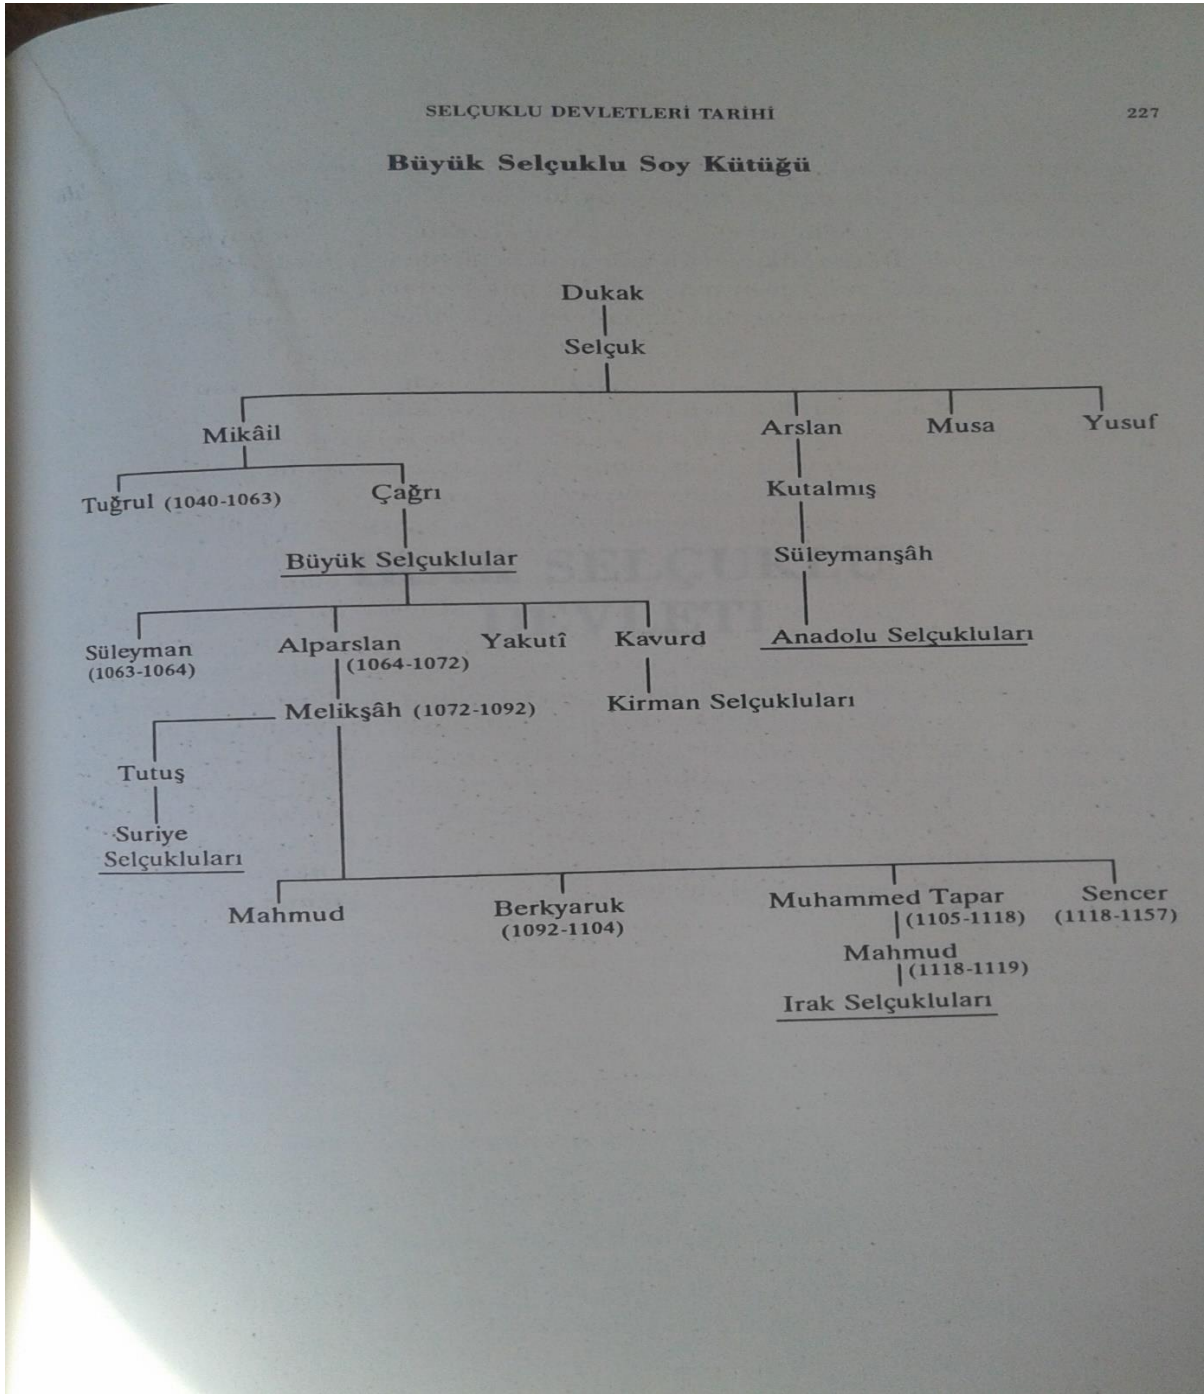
SELÇUKLU DEVLETLERİ TARİHİ 227

Büyük Selçuklu Soy Kütüğü

Dukak

Selçuk

Mikâil

Arslan

Musa

Yusuf

Tuğrul (1040-1063)

Çağrı

Kutalmış

Büyük Selçuklular

Süleymanşâh

Süleyman (1063-1064)

Alparslan (1064-1072)

Yakutî

Kavurd

Anadolu Selçukluları

Melikşâh (1072-1092)

Kirman Selçukluları

Tutuş

Suriye Selçukluları

Mahmud

Berkyaruk (1092-1104)

Muhammed Tapar (1105-1118)

Sencer (1118-1157)

Mahmud (1118-1119)

Irak Selçukluları